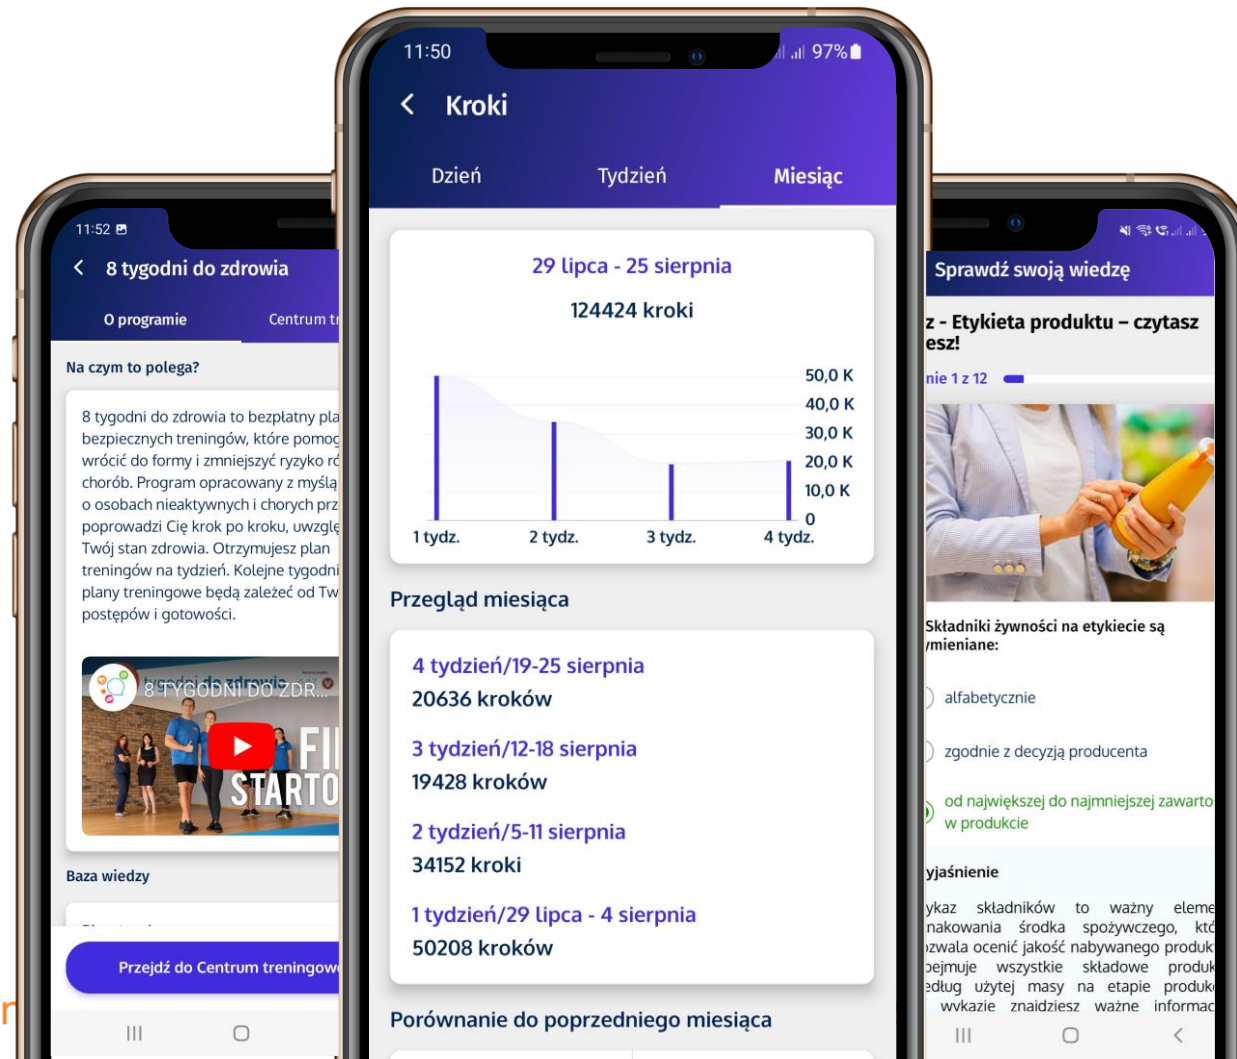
11:52

8 tygodni do zdrowia

O programie

Centrum tr

Na czym to polega?

8 tygodni do zdrowia to bezpłatny pla bezpiecznych treningów, które pomog wrócić do formy i zmniejszyć ryzyko ró chorób. Program opracowany z myślą o osobach nieaktywnych i chorych prz poprowadzi Cię krok po kroku, uwzglę Twój stan zdrowia. Otrzymujesz plan treningów na tydzień. Kolejne tygodni plany treningowe będą zależeć od Tw postępów i gotowości.

8 TYGODNI DO ZDR...

FI STARTO

Baza wiedzy

Przejdź do Centrum treningow

11:50

97%

Kroki

Dzień

Tydzień

Miesiąc

29 lipca - 25 sierpnia

124424 kroki

50,0 K
40,0 K
30,0 K
20,0 K
10,0 K
0

1 tydz.
2 tydz.
3 tydz.
4 tydz.

Przegląd miesiąca

4 tydzień/19-25 sierpnia
20636 kroków

3 tydzień/12-18 sierpnia
19428 kroków

2 tydzień/5-11 sierpnia
34152 kroki

1 tydzień/29 lipca - 4 sierpnia
50208 kroków

Porównanie do poprzedniego miesiąca

Sprawdź swoją wiedzę

z - Etykieta produktu – czytasz esz!

nie 1 z 12

Składniki żywności na etykiecie są wymieniane:

alfabetycznie

zgodnie z decyzją producenta

od największej do najmniejszej zawarto w produkcie

yjaśnienie

ykaz składników to ważny eleme nakowania środka spożywczego, któ ozwala ocenić jakość nabywanego produk bejmuje wszystkie składowe produk edług użytej masy na etapie produk wykazie znajdziesz ważne informac